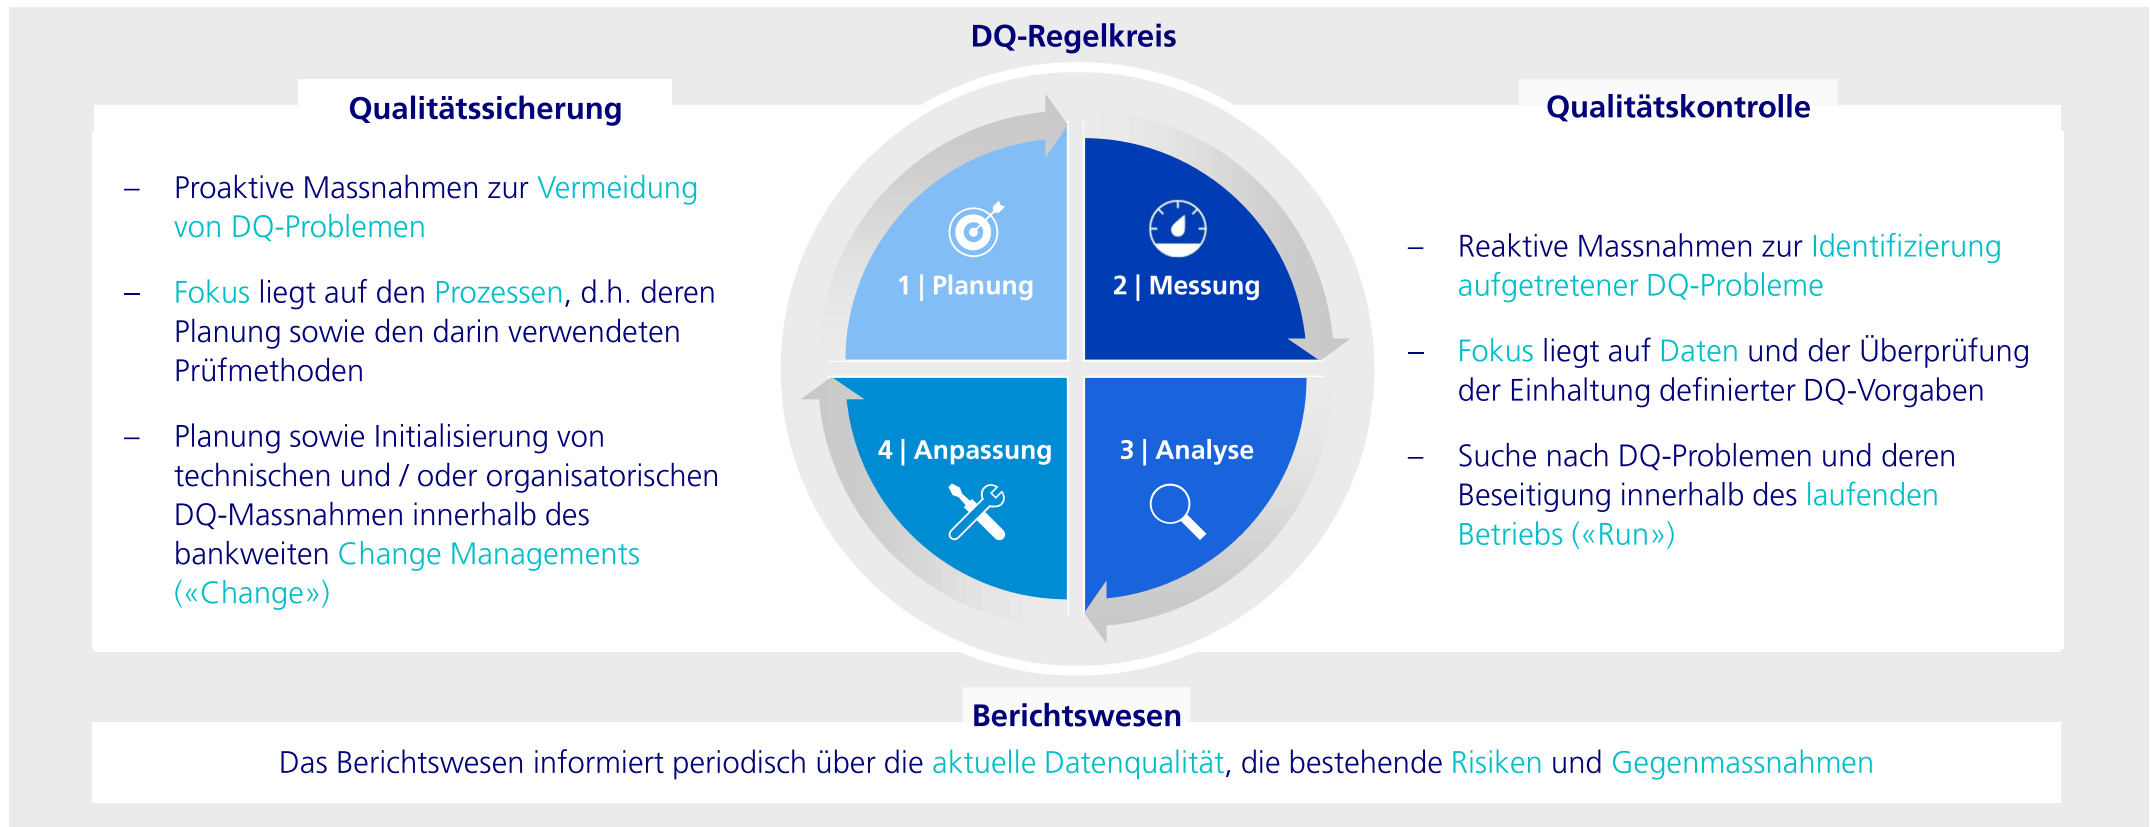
DQ-Regelkreis

Qualitätssicherung

– Proaktive Massnahmen zur Vermeidung von DQ-Problemen

– Fokus liegt auf den Prozessen, d.h. deren Planung sowie den darin verwendeten Prüfmethoden

– Planung sowie Initialisierung von technischen und / oder organisatorischen DQ-Massnahmen innerhalb des bankweiten Change Managements («Change»)

1 | Planung

2 | Messung

3 | Analyse

4 | Anpassung

Qualitätskontrolle

– Reaktive Massnahmen zur Identifizierung aufgetretener DQ-Probleme

– Fokus liegt auf Daten und der Überprüfung der Einhaltung definierter DQ-Vorgaben

– Suche nach DQ-Problemen und deren Beseitigung innerhalb des laufenden Betriebs («Run»)

Berichtswesen

Das Berichtswesen informiert periodisch über die aktuelle Datenqualität, die bestehende Risiken und Gegenmassnahmen